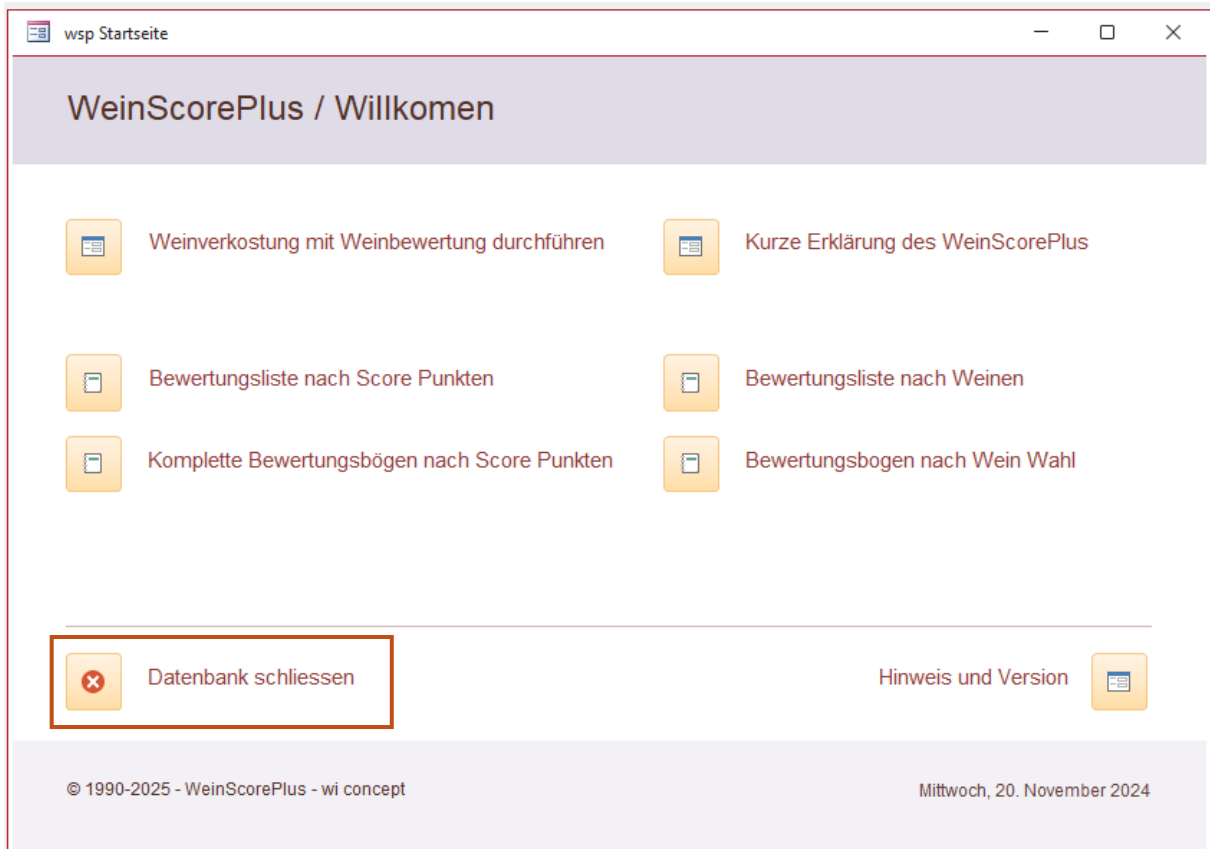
wsp Startseite

WeinScorePlus / Willkomen

Weinverkostung mit Weinbewertung durchführen

Kurze Erklärung des WeinScorePlus

Bewertungsliste nach Score Punkten

Bewertungsliste nach Weinen

Komplette Bewertungsbögen nach Score Punkten

Bewertungsbogen nach Wein Wahl

Datenbank schliessen

Hinweis und Version

© 1990-2025 - WeinScorePlus - wi concept

Mittwoch, 20. November 2024